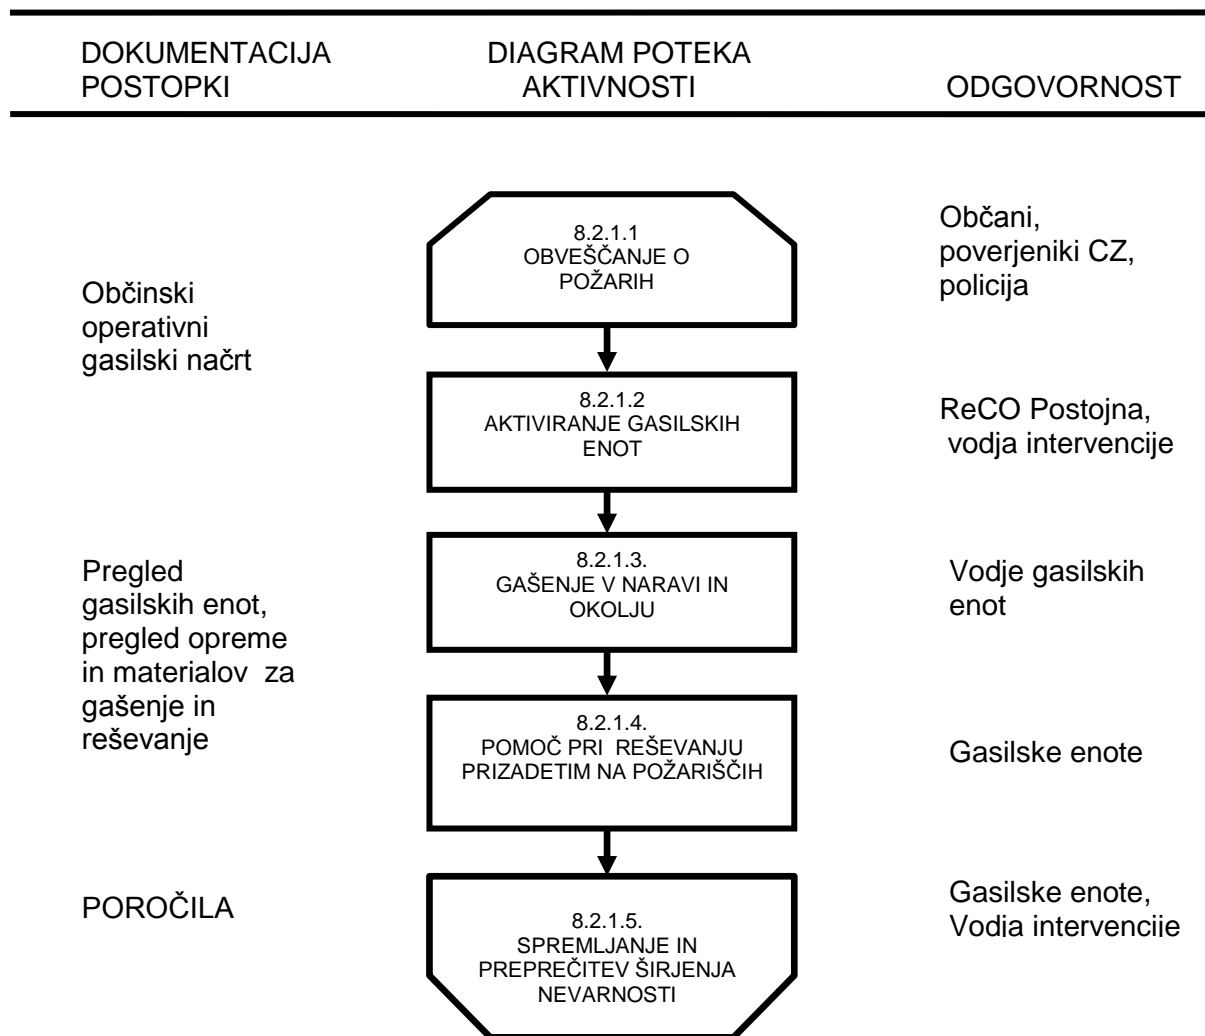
DOKUMENTACIJA POSTOPKI

DIAGRAM POTEKA AKTIVNOSTI

ODGOVORNOST

8.2.1.1
OBVEŠČANJE O POŽARIH

Občani, poverjeniki CZ, policija

Občinski operativni gasilski načrt

8.2.1.2
AKTIVIRANJE GASILSKIH ENOT

ReCO Postojna, vodja intervencije

Pregled gasilskih enot, pregled opreme in materialov za gašenje in reševanje

8.2.1.3.
GAŠENJE V NARAVI IN OKOLJU

Vodje gasilskih enot

8.2.1.4.
POMOČ PRI REŠEVANJU PRIZADETIM NA POŽARIŠČIH

Gasilske enote

POROČILA

8.2.1.5.
SPREMLJANJE IN PREPREČITEV ŠIRJENJA NEVARNOSTI

Gasilske enote, Vodja intervencije